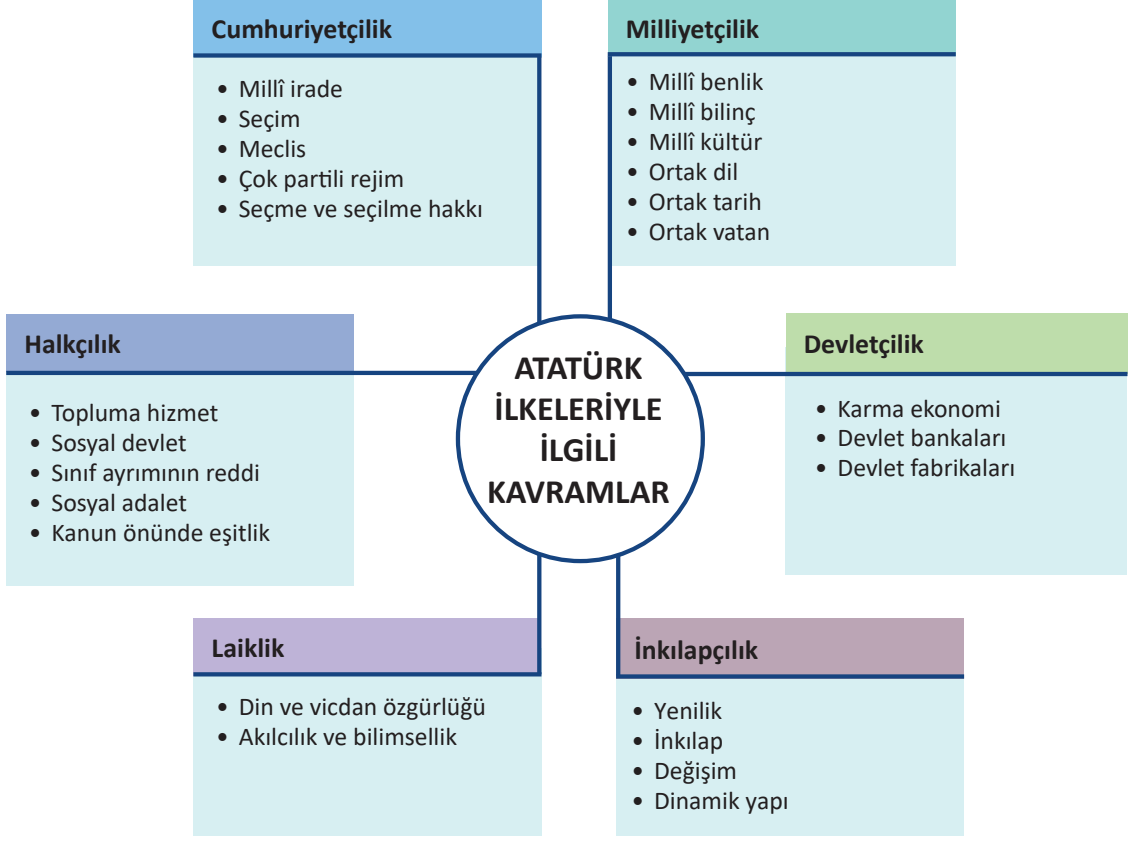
Cumhuriyetçilik
• Millî irade
• Seçim
• Meclis
• Çok partili rejim
• Seçme ve seçilme hakkı

Milliyetçilik
• Millî benlik
• Millî bilinç
• Millî kültür
• Ortak dil
• Ortak tarih
• Ortak vatan

Halkçılık
• Topluma hizmet
• Sosyal devlet
• Sınıf ayrımının reddi
• Sosyal adalet
• Kanun önünde eşitlik

ATATÜRK İLKELERİYLE İLGİLİ KAVRAMLAR

Devletçilik
• Karma ekonomi
• Devlet bankaları
• Devlet fabrikaları

Laiklik
• Din ve vicdan özgürlüğü
• Akılcılık ve bilimsellik

İnkılapçılık
• Yenilik
• İnkılap
• Değişim
• Dinamik yapı